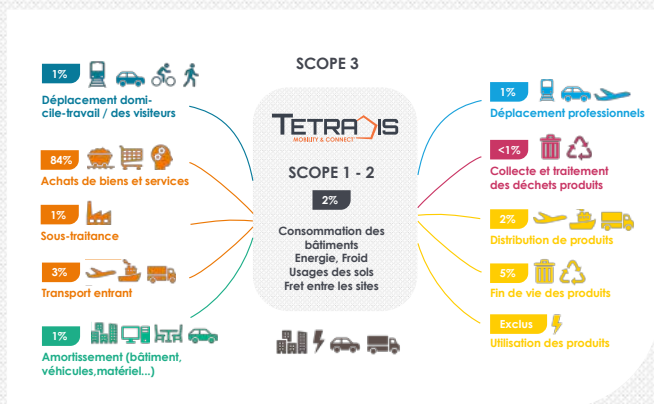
SCOPE 3

1%

Déplacement domicile-travail / des visiteurs

84%

Achats de biens et services

1%

Sous-traitance

3%

Transport entrant

1%

Amortissement (bâtiment, véhicules,matériel...)

TETRADIS
MOBILITY & CONNECT

SCOPE 1 - 2

2%

Consommation des bâtiments
Energie, Froid
Usages des sols
Fret entre les sites

1%

Déplacement professionnels

<1%

Collecte et traitement des déchets produits

2%

Distribution de produits

5%

Fin de vie des produits

Exclus

Utilisation des produits